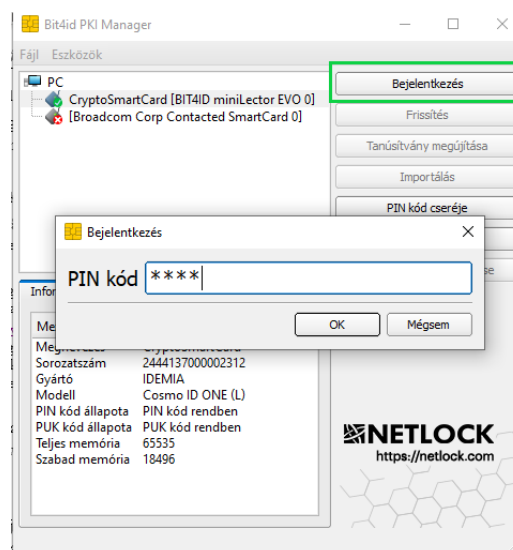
Bit4id PKI Manager

Fájl Eszközök

PC
CryptoSmartCard [BIT4ID miniLector EVO 0]
[Broadcom Corp Contacted SmartCard 0]

Bejelentkezés
Frissítés
Tanúsítvány megújítása
Importálás
PIN kód cseréje

Bejelentkezés

PIN kód ****

OK
Mégsem

Infor

Me
Megnevezés CryptoSmartCard
Sorozatszám 2444137000002312
Gyártó IDEMIA
Modell Cosmo ID ONE (L)
PIN kód állapota PIN kód rendben
PUK kód állapota PUK kód rendben
Teljes memória 65535
Szabad memória 18496

NETLOCK
https://netlock.com